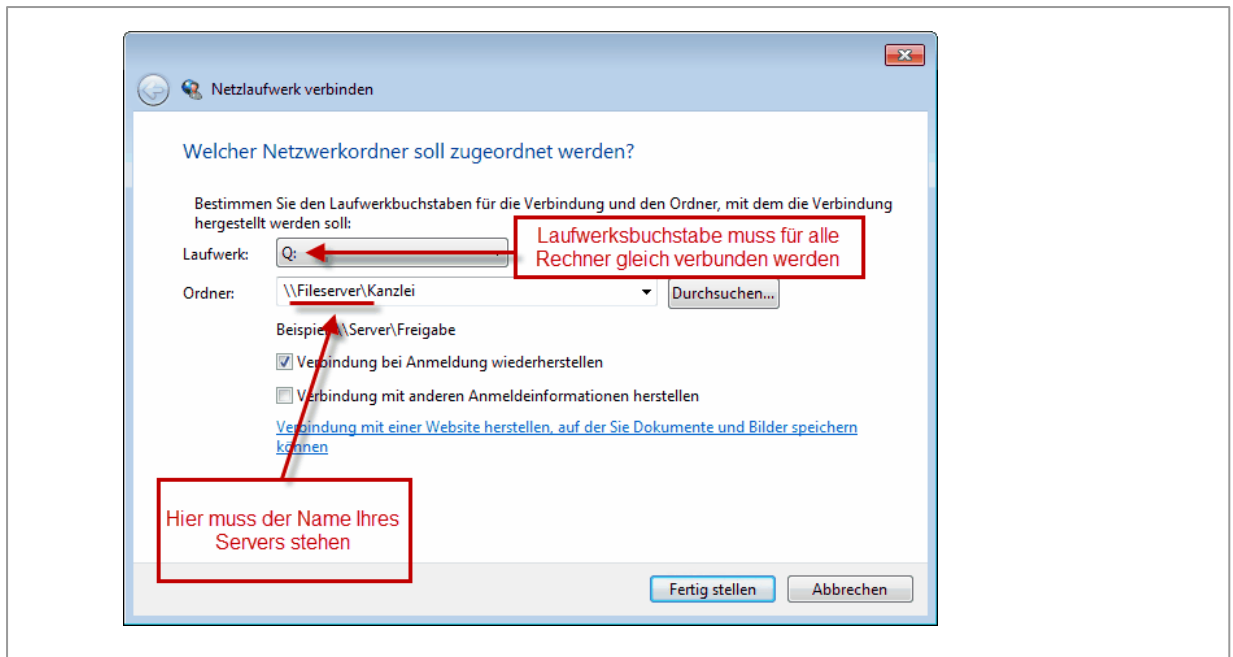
Netzlaufwerk verbinden

Welcher Netzwerkordner soll zugeordnet werden?

Bestimmen Sie den Laufwerkbuchstaben für die Verbindung und den Ordner, mit dem die Verbindung hergestellt werden soll:

Laufwerk: Q:

Laufwerksbuchstabe muss für alle Rechner gleich verbunden werden

Ordner: \\Fileserver\Kanzlei

Durchsuchen...

Beispiel: \\Server\Freigabe

Verbindung bei Anmeldung wiederherstellen

Verbindung mit anderen Anmeldeinformationen herstellen

Verbindung mit einer Website herstellen, auf der Sie Dokumente und Bilder speichern können

Hier muss der Name Ihres Servers stehen

Fertig stellen

Abbrechen